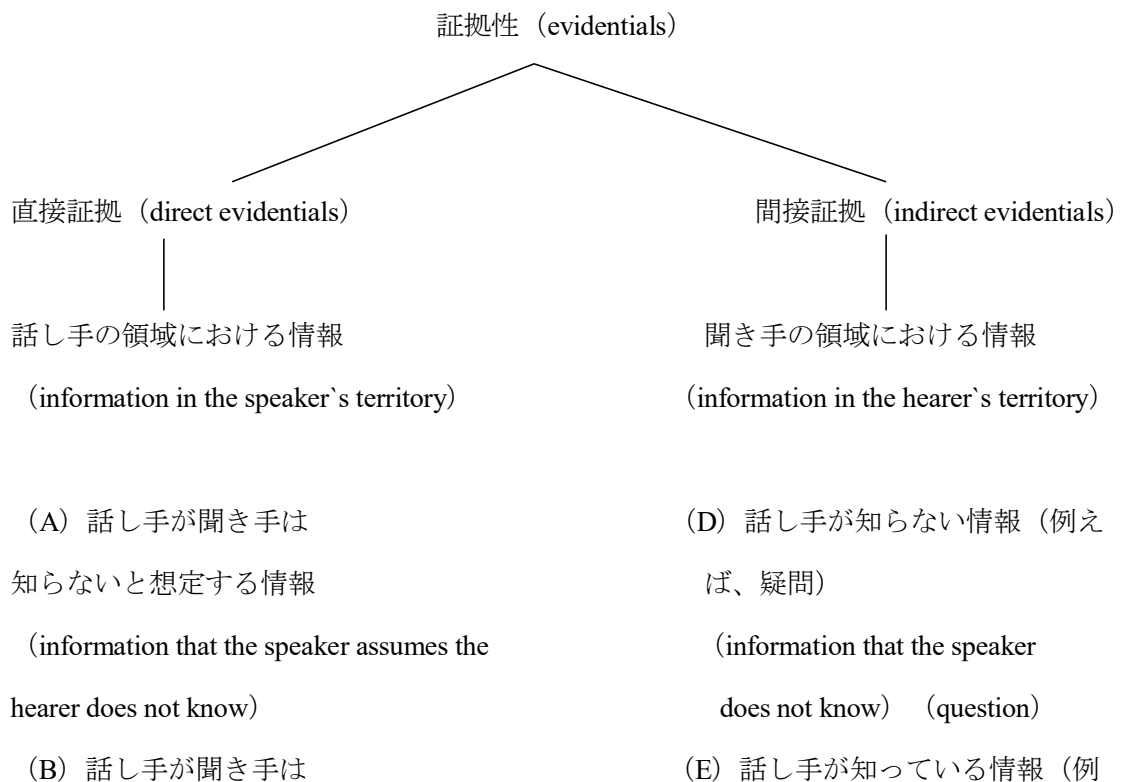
証拠性（evidentials）

直接証拠（direct evidentials）

話し手の領域における情報

（information in the speaker`s territory）

（A）話し手が聞き手は知らないと想定する情報

（information that the speaker assumes the hearer does not know）

（B）話し手が聞き手は

間接証拠（indirect evidentials）

聞き手の領域における情報

（information in the hearer`s territory）

（D）話し手が知らない情報（例えば、疑問）

（information that the speaker does not know）（question）

（E）話し手が知っている情報（例